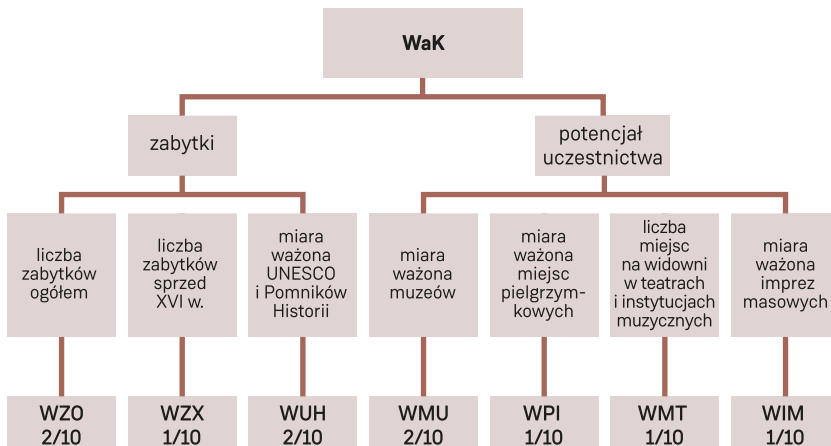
WaK

zabytki

potencjał uczestnictwa

liczba zabytków ogółem

liczba zabytków sprzed XVI w.

miara ważona UNESCO i Pomników Historii

miara ważona muzeów

miara ważona miejsc pielgrzymkowych

liczba miejsc na widowni w teatrach i instytucjach muzycznych

miara ważona imprez masowych

WZO 2/10

WZX 1/10

WUH 2/10

WMU 2/10

WPI 1/10

WMT 1/10

WIM 1/10